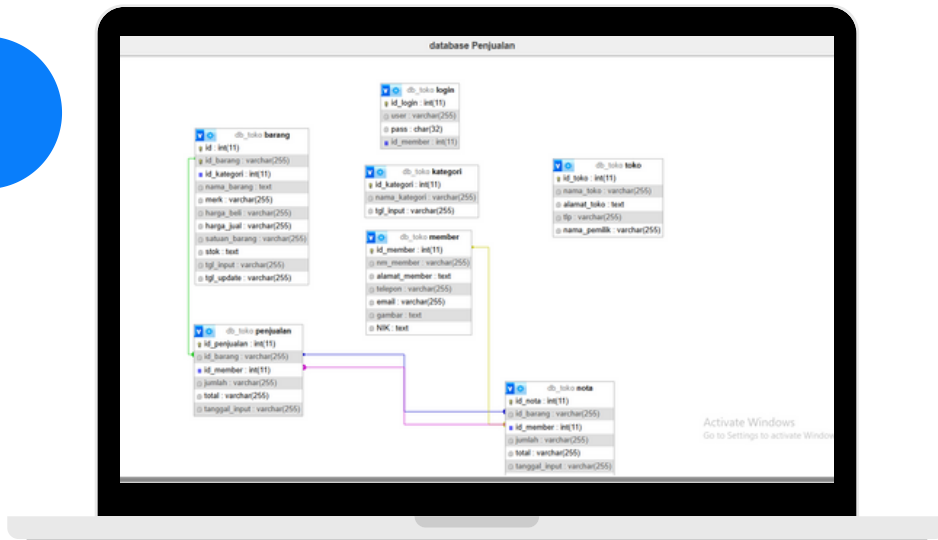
database Penjualan

db_toko login
id_login : int(11)
user : varchar(255)
pass : char(32)
id_member : int(11)

db_toko barang
id : int(11)
id_barang : varchar(255)
id_kategori : int(11)
nama_barang : text
merk : varchar(255)
harga_beli : varchar(255)
harga_jual : varchar(255)
satuan_barang : varchar(255)
stok : text
tgl_input : varchar(255)
tgl_update : varchar(255)

db_toko kategori
id_kategori : int(11)
nama_kategori : varchar(255)
tgl_input : varchar(255)

db_toko toko
id_toko : int(11)
nama_toko : varchar(255)
alamat_toko : text
tlp : varchar(255)
nama_pemilik : varchar(255)

db_toko member
id_member : int(11)
nm_member : varchar(255)
alamat_member : text
telepon : varchar(255)
email : varchar(255)
gambar : text
NIK : text

db_toko penjualan
id_penjualan : int(11)
id_barang : varchar(255)
id_member : int(11)
jumlah : varchar(255)
total : varchar(255)
tanggal_input : varchar(255)

db_toko nota
id_nota : int(11)
id_barang : varchar(255)
id_member : int(11)
jumlah : varchar(255)
total : varchar(255)
tanggal_input : varchar(255)

Activate Windows
Go to Settings to activate Window